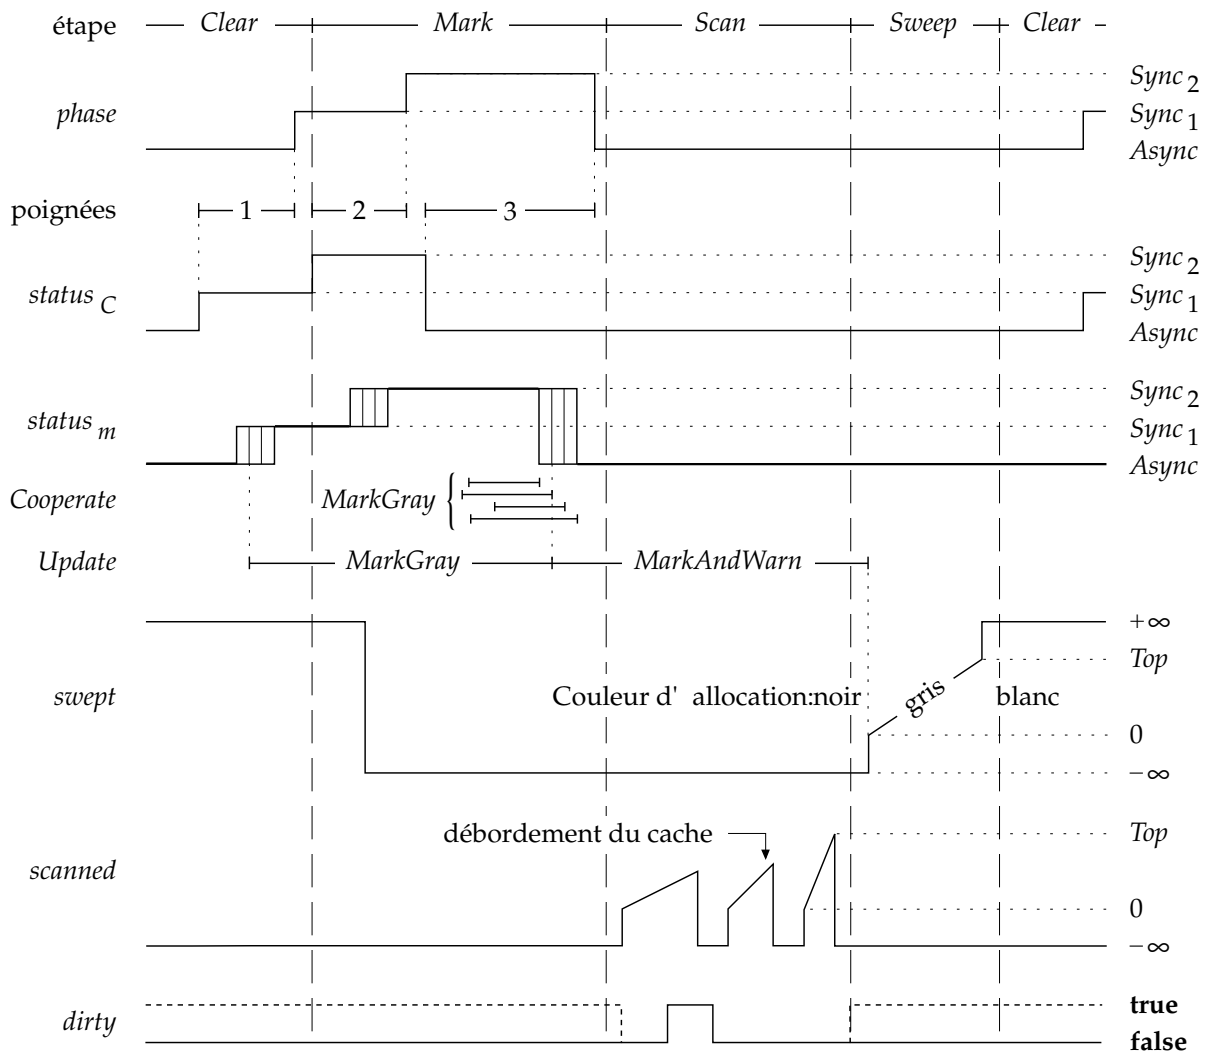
étape — *Clear* — *Mark* — *Scan* — *Sweep* — *Clear* –

*phase*

*Sync* $_2$
*Sync* $_1$
*Async*

poignées 1 2 3

*status* $_C$

*Sync* $_2$
*Sync* $_1$
*Async*

*status* $_m$

*Sync* $_2$
*Sync* $_1$
*Async*

*Cooperate* *MarkGray*

*Update* *MarkGray* *MarkAndWarn*

*swept*

Couleur d' allocation:noir gris blanc

$+\infty$
*Top*
0
$-\infty$

*scanned*

débordement du cache

*Top*
0
$-\infty$

*dirty*

**true**
**false**